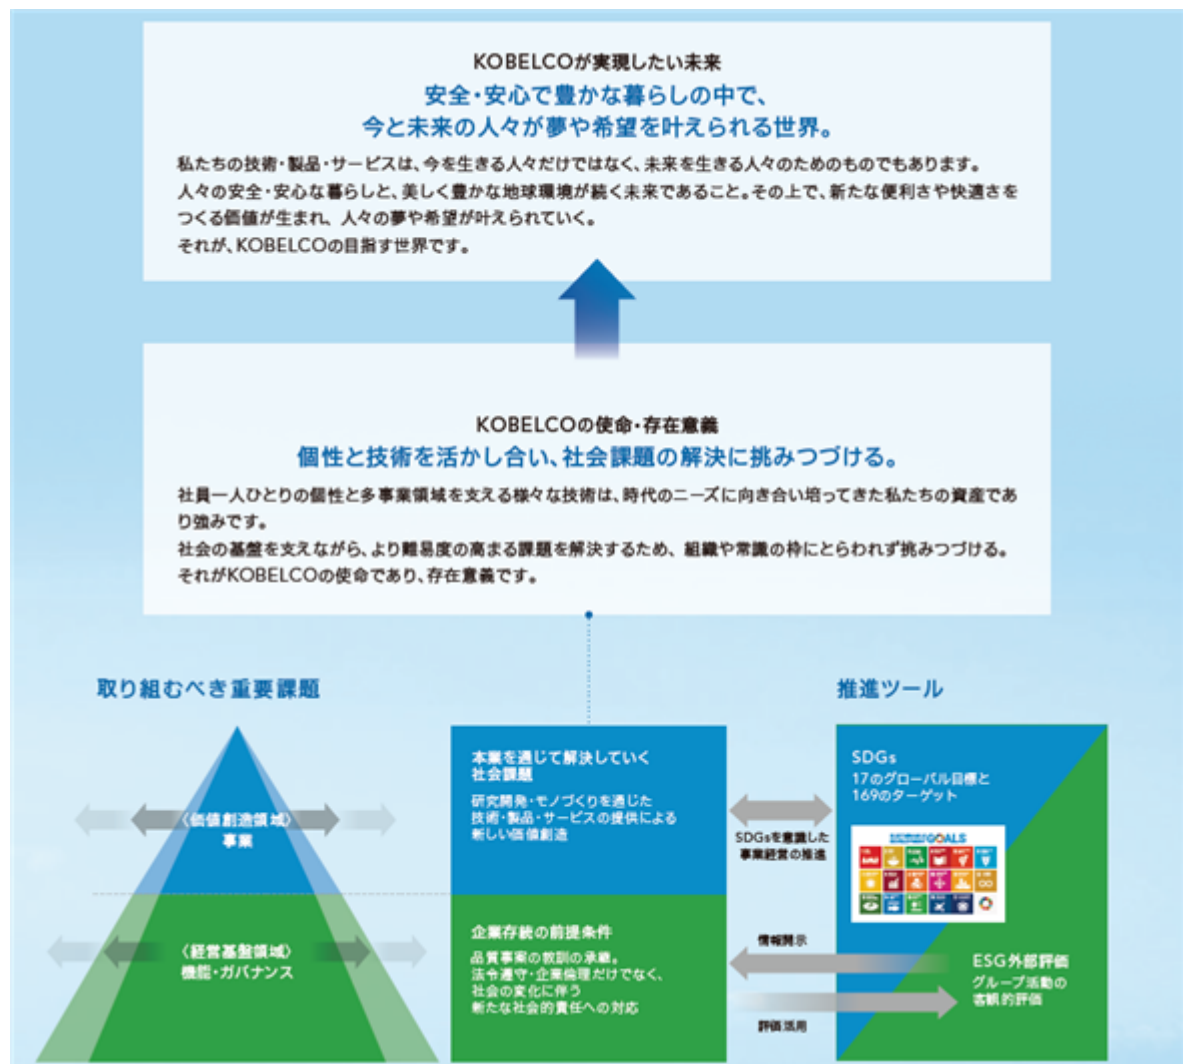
KOBELCOが実現したい未来

安全・安心で豊かな暮らしの中で、
今と未来の人々が夢や希望を叶えられる世界。

私たちの技術・製品・サービスは、今を生きる人々だけではなく、未来を生きる人々のためのものでもあります。
人々の安全・安心な暮らしと、美しく豊かな地球環境が続く未来であること。その上で、新たな便利さや快適さをつくる価値が生まれ、人々の夢や希望が叶えられていく。
それが、KOBELCOの目指す世界です。

KOBELCOの使命・存在意義

個性と技術を活かし合い、社会課題の解決に挑みつづける。

社員一人ひとりの個性と多事業領域を支える様々な技術は、時代のニーズに向き合い培ってきた私たちの資産であり強みです。
社会の基盤を支えながら、より難易度の高まる課題を解決するため、組織や常識の枠にとらわれず挑みつづける。
それがKOBELCOの使命であり、存在意義です。

取り組むべき重要課題

〈価値創造領域〉
事業

〈経営基盤領域〉
機能・ガバナンス

本業を通じて解決していく社会課題

研究開発・モノづくりを通じた技術・製品・サービスの提供による新しい価値創造

企業存続の前提条件

品質事案の教訓の承継。法令遵守・企業倫理だけでなく、社会の変化に伴う新たな社会的責任への対応

推進ツール

SDGs
17のグローバル目標と169のターゲット

SDGsを意識した事業経営の推進

GOALS

情報開示

評価活用

ESG外部評価
グループ活動の客観的評価